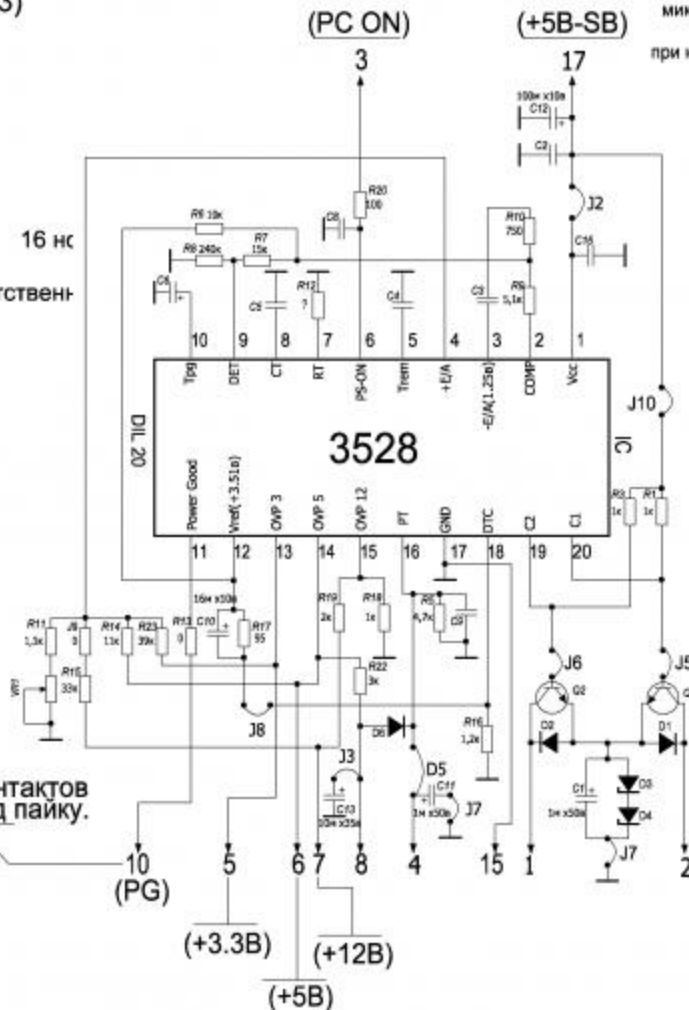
3)

(PC ON)
3

(+5B-SB)
17

мик

при н

100н х10в
C12
C2
J2
C15
R20 100
C8
R5 10к
R6 240к
R7 15к
C6
C5
R12 ?
C4
R10 750
C3
R9 5,1к
16 нс
тственн

10 9 8 7 6 5 4 3 2 1
Tpg DET CT RT PS-ON Trem +E/A -E/A(1.25в) COMP Vcc

DIL 20
3528
IC
J10

Power Good Vref(+3,51в) OVP 3 OVP 5 OVP 12 PT GND DTC C2 C1
11 12 13 14 15 16 17 18 19 20

R3 1к
R1 1к
16н х10в
R11 1,3к
J9 0
R14 11к
R23 39к
R13 0
C10
R17 95
R19 2к
R18 1к
R8 4,7к
C9
VR1
R15 33к
R22 3к
J8
D6
R16 1,2к
J6
Q2
J5
D2
D1
J3
D5
C11 1н х50в
J7
C13 10н х25в
C1 1н х50в
D3
D4
J7

нтактов
д пайку.

10
(PG)
5
(+3.3B)
6 7
8
(+12B)
(+5B)
4
15
1
2